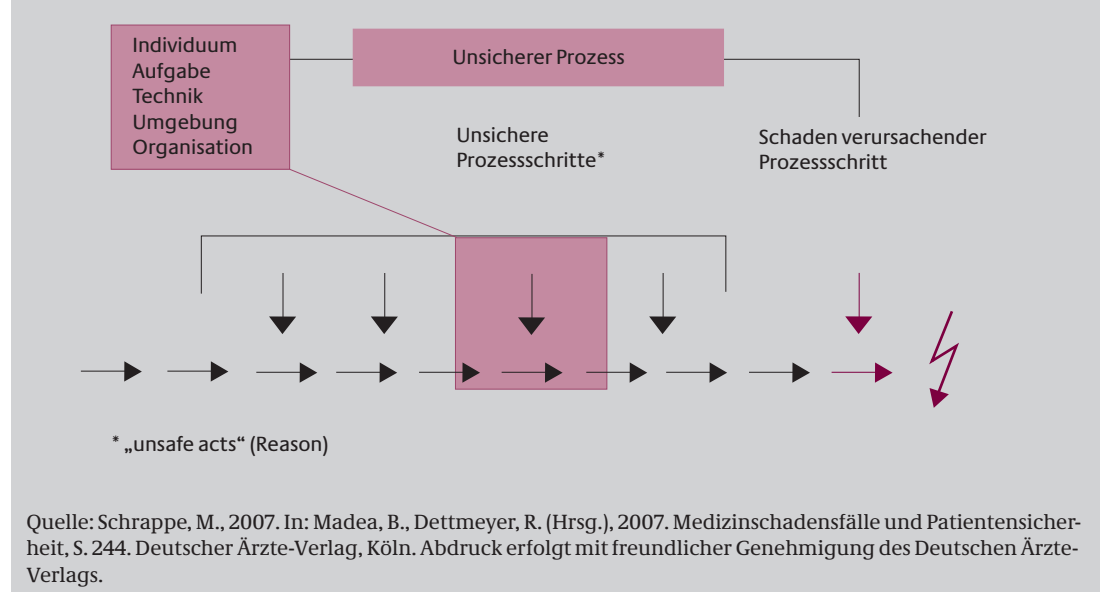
Individuum
Aufgabe
Technik
Umgebung
Organisation

Unsicherer Prozess

Unsichere Prozessschritte*

Schaden verursachender Prozessschritt

* „unsafe acts“ (Reason)

Quelle: Schrappe, M., 2007. In: Madea, B., Dettmeyer, R. (Hrsg.), 2007. Medizinschadensfälle und Patientensicherheit, S. 244. Deutscher Ärzte-Verlag, Köln. Abdruck erfolgt mit freundlicher Genehmigung des Deutschen Ärzte-Verlags.